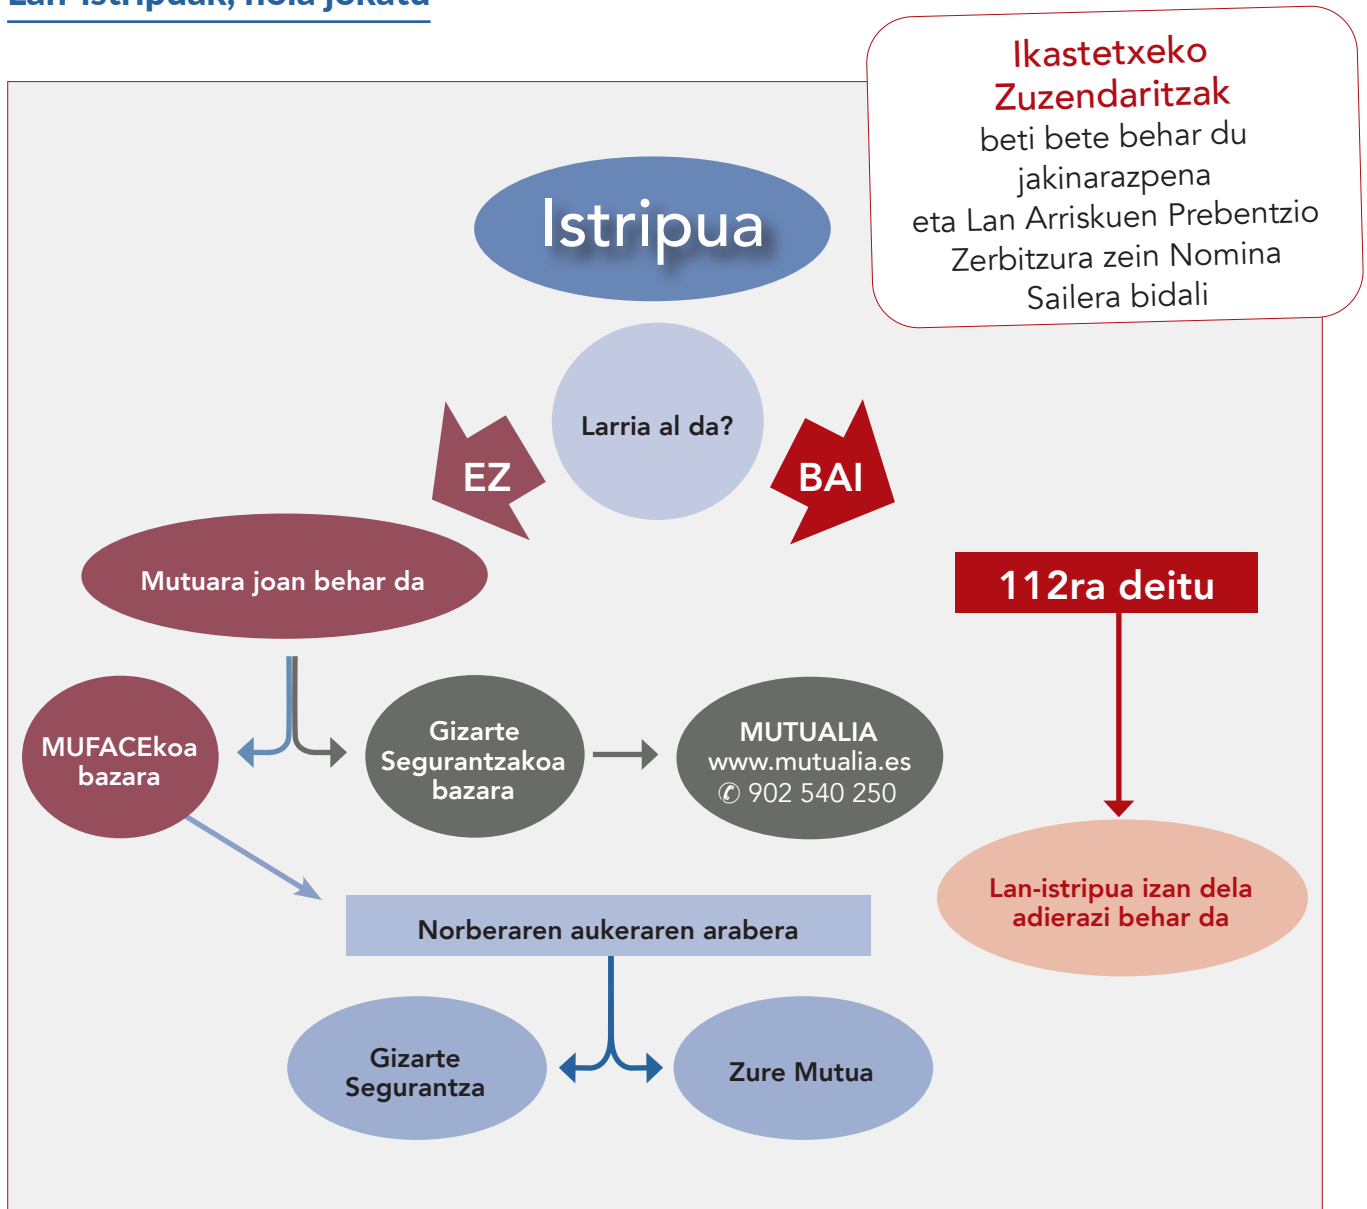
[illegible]

Ikastetxeko Zuzendaritzak beti bete behar du jakinarazpena eta Lan Arriskuen Prebentzio Zerbitzura zein Nomina Sailera bidali

Istripua

Larria al da?

EZ

BAI

Mutuara joan behar da

112ra deitu

MUFACEkoa bazara

Gizarte Segurantzakoa bazara

MUTUALIA www.mutualia.es ✆ 902 540 250

Lan-istripua izan dela adierazi behar da

Norberaren aukeraren arabera

Gizarte Segurantza

Zure Mutua